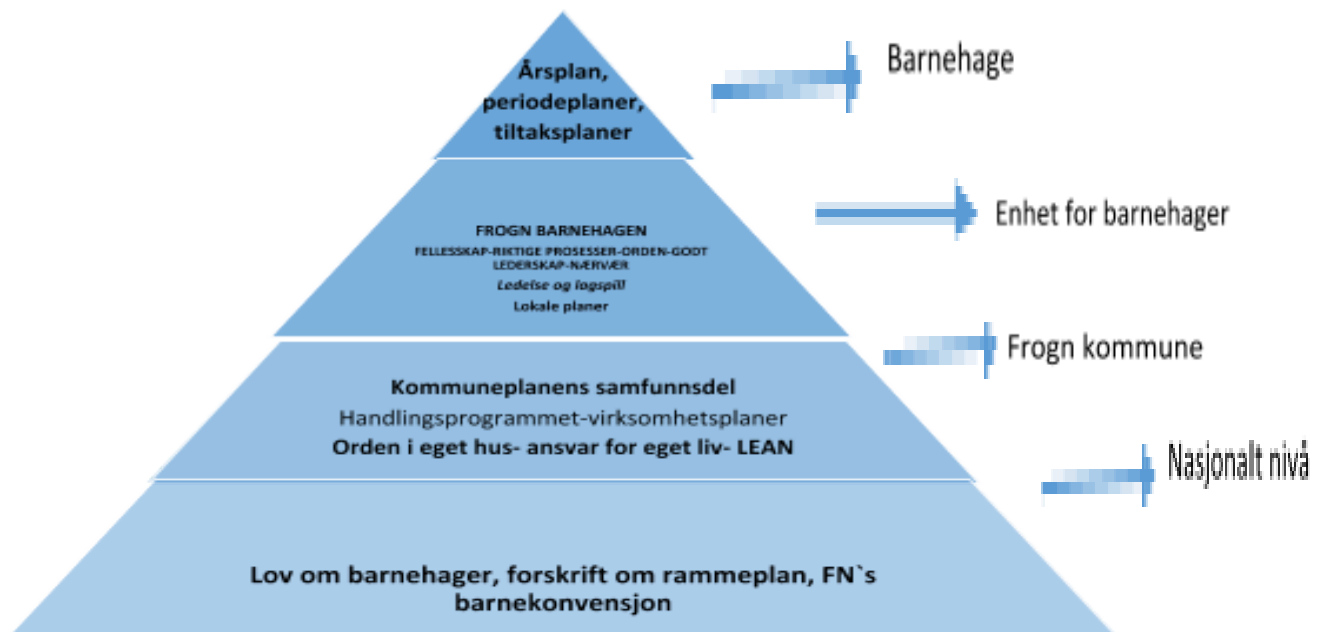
Årsplan, periodeplaner, tiltaksplaner

Barnehage

FROGN BARNEHAGEN
FELLESSKAP-RIKTIGE PROSESSER-ORDEN-GODT LEDERSKAP-NÆRVÆR
Ledelse og lagspill
Lokale planer

Enhet for barnehager

Kommuneplanens samfunnsdel
Handlingsprogrammet-virksomhetsplaner
Orden i eget hus- ansvar for eget liv- LEAN

Frogn kommune

Lov om barnehager, forskrift om rammeplan, FN`s barnekonvensjon

Nasjonalt nivå